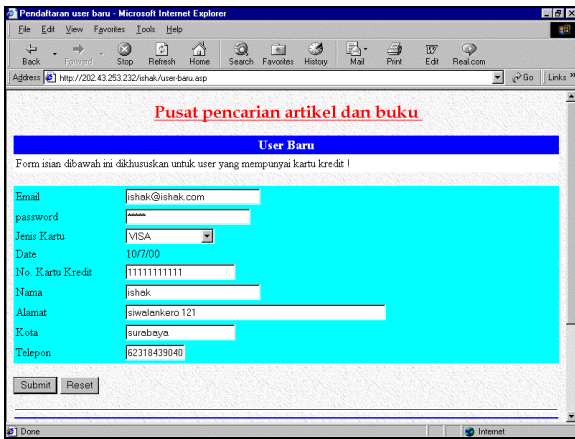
Pendaftaran user baru - Microsoft Internet Explorer

File Edit View Favorites Tools Help

Back Forward Stop Refresh Home Search Favorites History Mail Print Edit Real.com

Address http://202.43.253.232/ishak/user-baru.asp

Go Links »

Pusat pencarian artikel dan buku

User Baru

Form isian dibawah ini dikhususkan untuk user yang mempunyai kartu kredit !

| | |
|---|---|
| Email | ishak@ishak.com |
| password | ***** |
| Jenis Kartu | VISA |
| Date | 10/7/00 |
| No. Kartu Kredit | 11111111111 |
| Nama | ishak |
| Alamat | siwalankero 121 |
| Kota | surabaya |
| Telepon | 62318439040 |

Submit Reset

Done

Internet